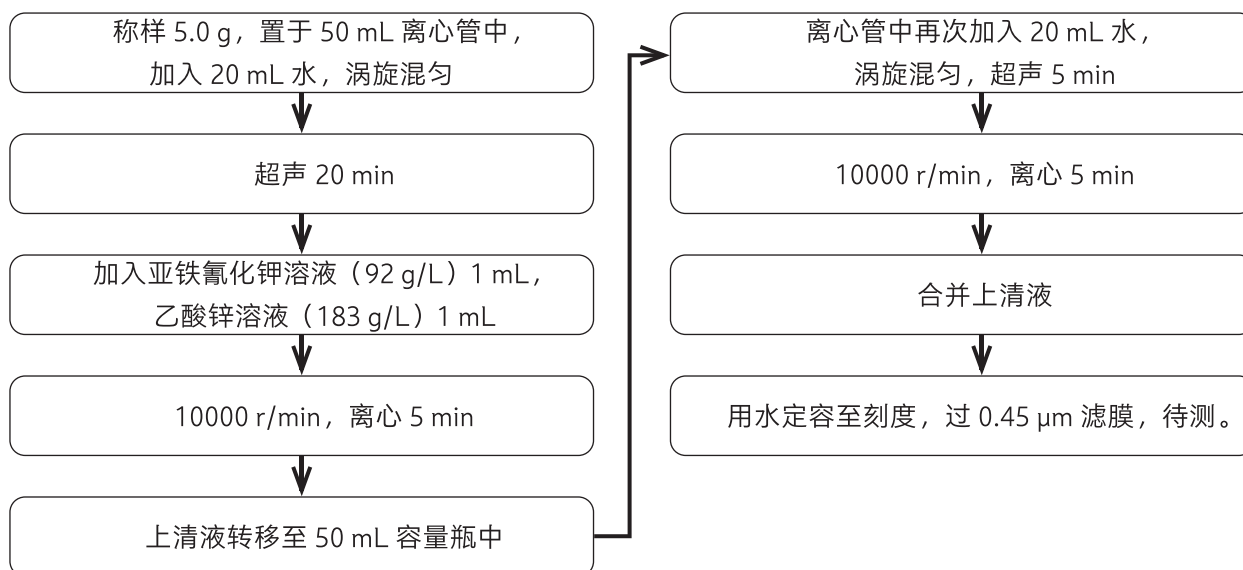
称样 5.0 g，置于 50 mL 离心管中，
加入 20 mL 水，涡旋混匀

超声 20 min

加入亚铁氰化钾溶液（92 g/L）1 mL，
乙酸锌溶液（183 g/L）1 mL

10000 r/min，离心 5 min

上清液转移至 50 mL 容量瓶中

离心管中再次加入 20 mL 水，
涡旋混匀，超声 5 min

10000 r/min，离心 5 min

合并上清液

用水定容至刻度，过 0.45 μm 滤膜，待测。